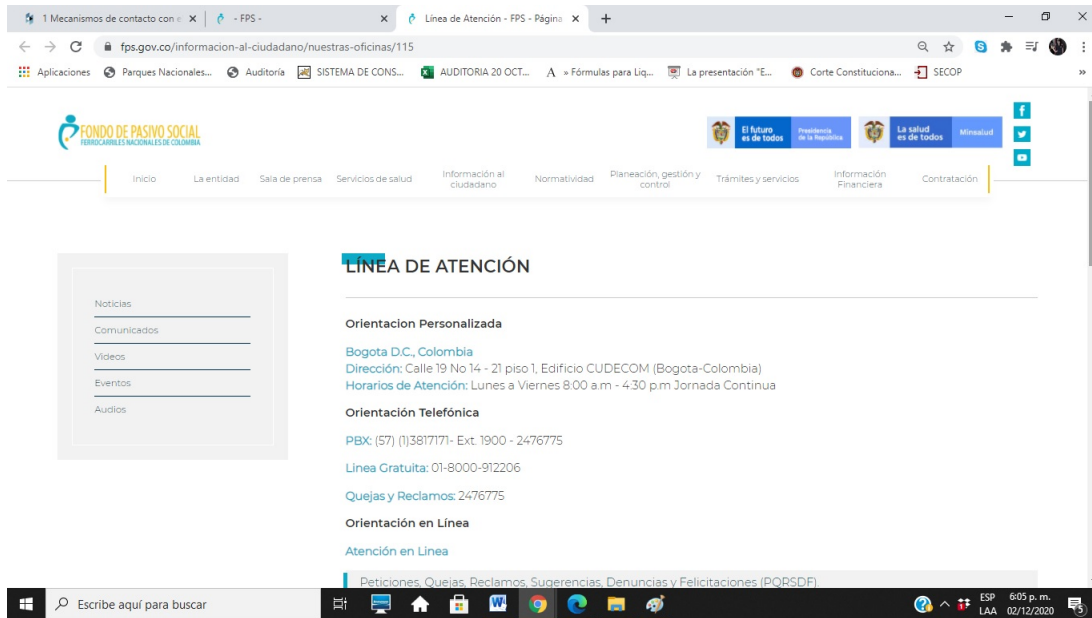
1 Mecanismos de contacto con e × | - FPS - × | Línea de Atención - FPS - Página × | +

fps.gov.co/informacion-al-ciudadano/nuestras-oficinas/115

Aplicaciones | Parques Nacionales... | Auditoría | SISTEMA DE CONS... | AUDITORIA 20 OCT... | » Fórmulas para Liq... | La presentación "E... | Corte Constituciona... | SECOP

FONDO DE PASIVO SOCIAL
FERROCARRILES NACIONALES DE COLOMBIA

El futuro es de todos | Presidencia de la República | La salud es de todos | Minsalud

Inicio | La entidad | Sala de prensa | Servicios de salud | Información al ciudadano | Normatividad | Planeación, gestión y control | Trámites y servicios | Información Financiera | Contratación

Noticias
Comunicados
Videos
Eventos
Audios

LÍNEA DE ATENCIÓN

Orientacion Personalizada

Bogota D.C., Colombia
Dirección: Calle 19 No 14 - 21 piso 1, Edificio CUDECOM (Bogota-Colombia)
Horarios de Atención: Lunes a Viernes 8:00 a.m - 4:30 p.m Jornada Continua

Orientación Telefónica

PBX: (57) (1)3817171- Ext. 1900 - 2476775

Linea Gratuita: 01-8000-912206

Quejas y Reclamos: 2476775

Orientación en Línea

Atención en Linea

Peticiones, Quejas, Reclamos, Sugerencias, Denuncias y Felicitaciones (PQRSDF).

Escribe aquí para buscar

ESP LAA 6:05 p. m. 02/12/2020